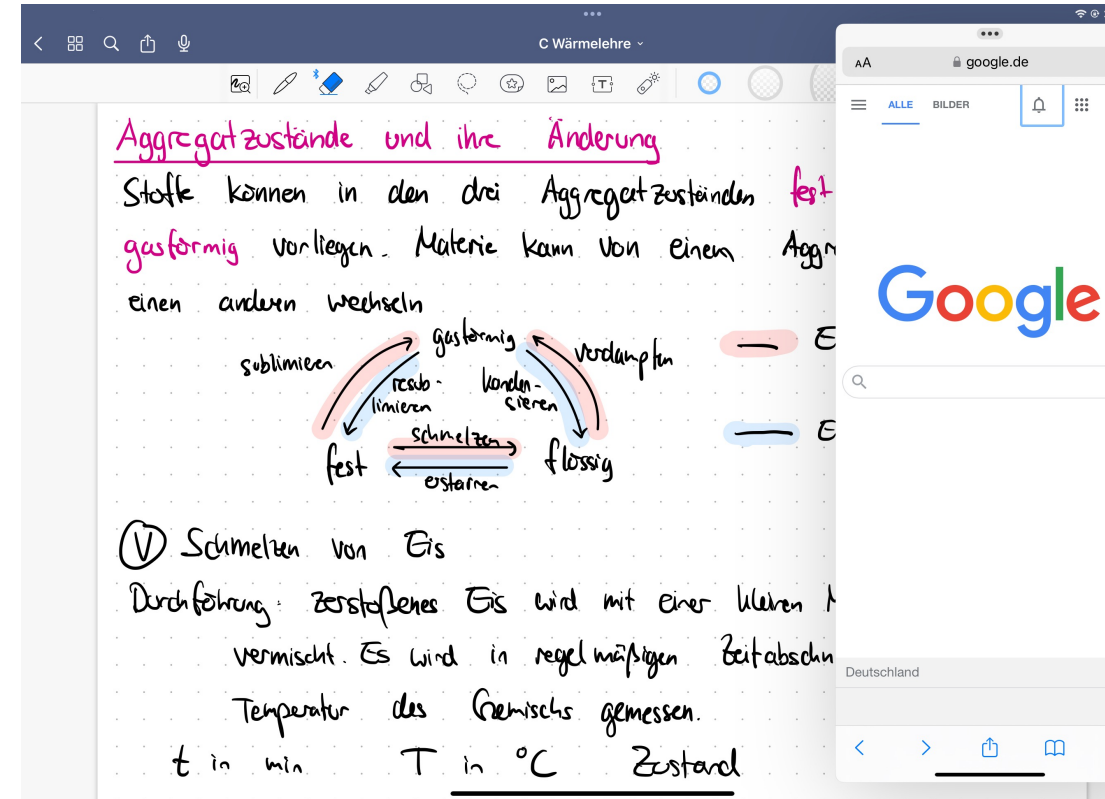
C Wärmelehre

Aggregatzustände und ihre Änderung

Stoffe können in den drei Aggregatzuständen fest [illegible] gasförmig vorliegen. Materie kann von einem Aggr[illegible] einen anderen wechseln

gasförmig
sublimieren
resublimieren
kondensieren
verdampfen
schmelzen
erstarren
fest
flüssig

— E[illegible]
— E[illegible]

(V) Schmelzen von Eis

Durchführung: zerstoßenes Eis wird mit einer kleinen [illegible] vermischt. Es wird in regelmäßigen Zeitabschn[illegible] Temperatur des Gemischs gemessen.

t in min    T in °C    Zustand

AA  google.de
ALLE  BILDER
Google
Deutschland